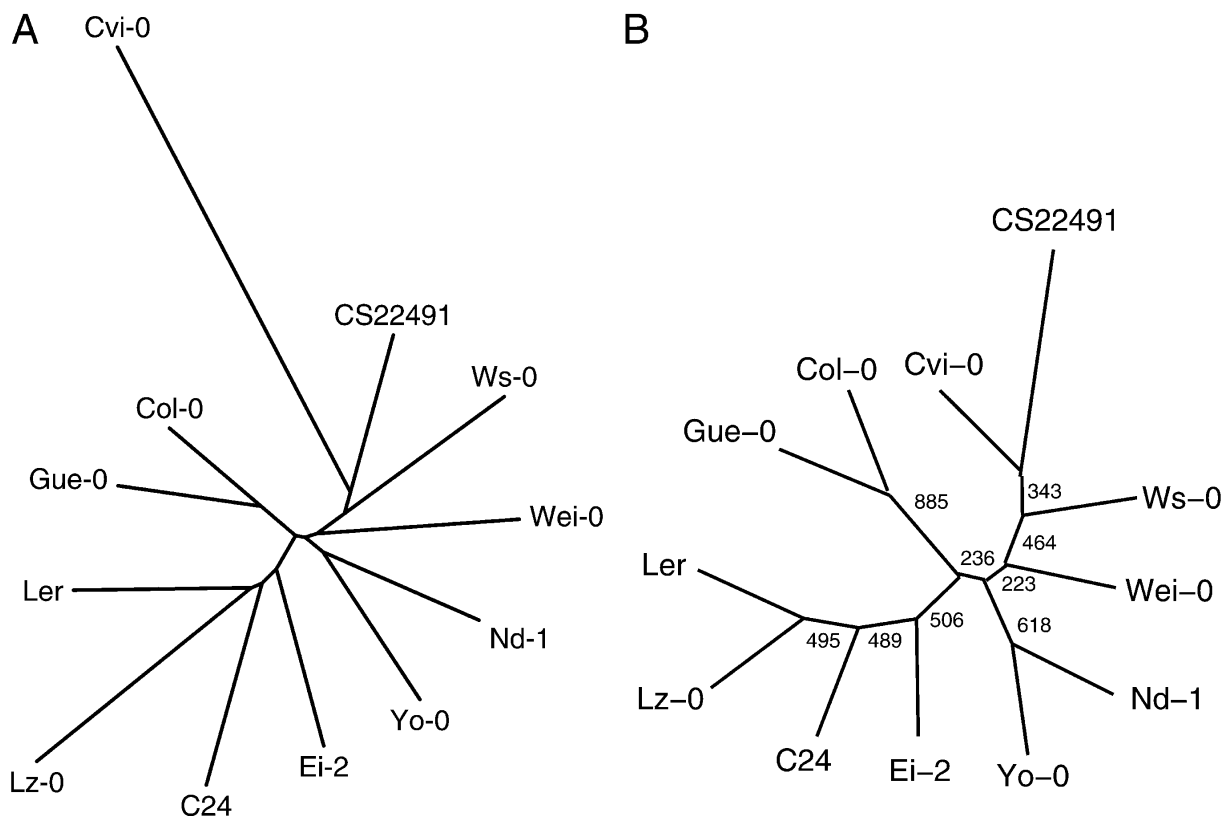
A

Cvi-0

CS22491

Ws-0

Col-0

Gue-0

Wei-0

Ler

Nd-1

Yo-0

Ei-2

Lz-0

C24

B

CS22491

Col–0

Cvi–0

Gue–0

885

343

Ws–0

464

236

Ler

223

Wei–0

618

495

489

506

Lz–0

Nd–1

C24

Ei–2

Yo–0